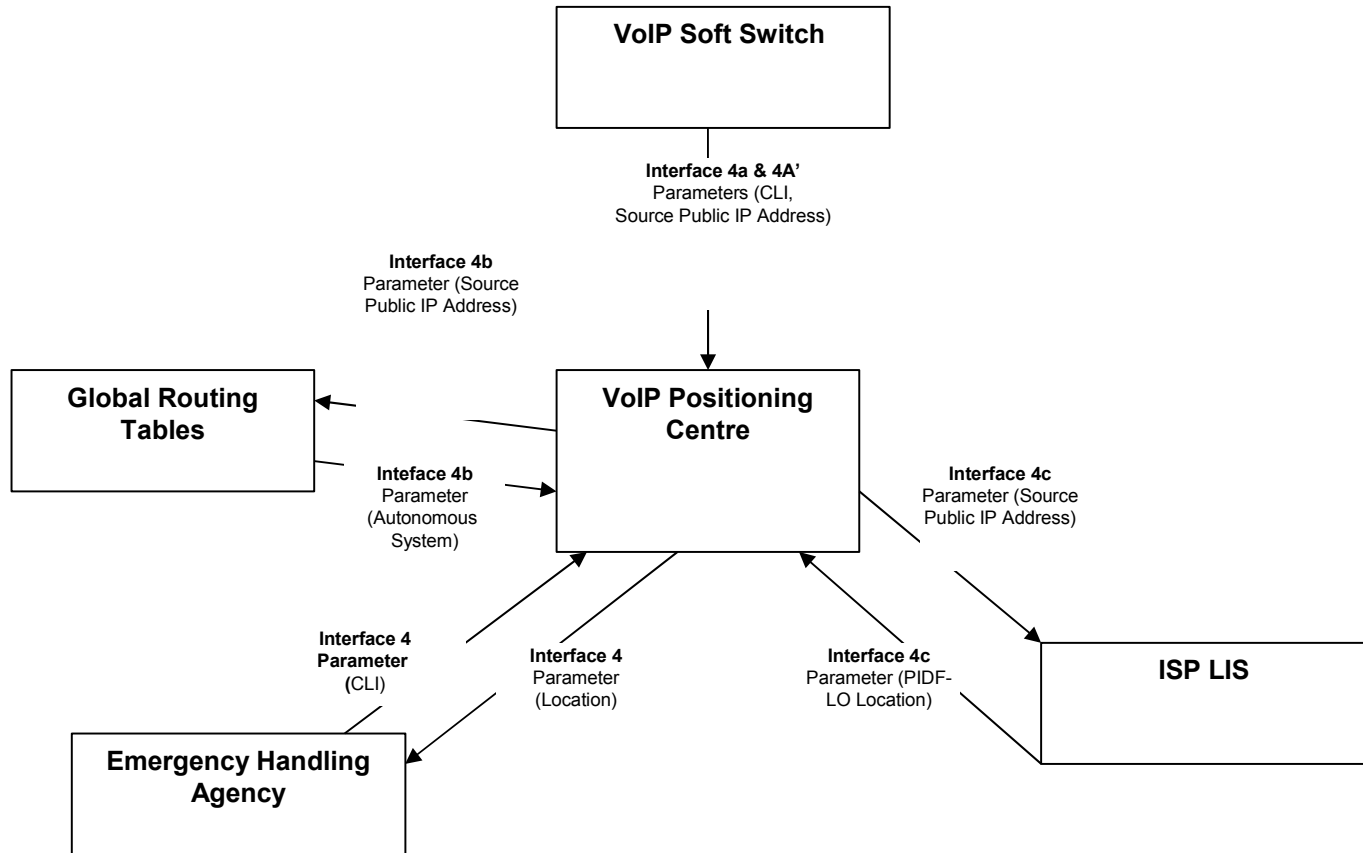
VoIP Soft Switch

Interface 4a & 4A'
Parameters (CLI, Source Public IP Address)

Interface 4b
Parameter (Source Public IP Address)

Global Routing Tables

VoIP Positioning Centre

Inteface 4b
Parameter (Autonomous System)

Interface 4c
Parameter (Source Public IP Address)

ISP LIS

Interface 4
Parameter (CLI)

Interface 4
Parameter (Location)

Interface 4c
Parameter (PIDF-LO Location)

Emergency Handling Agency